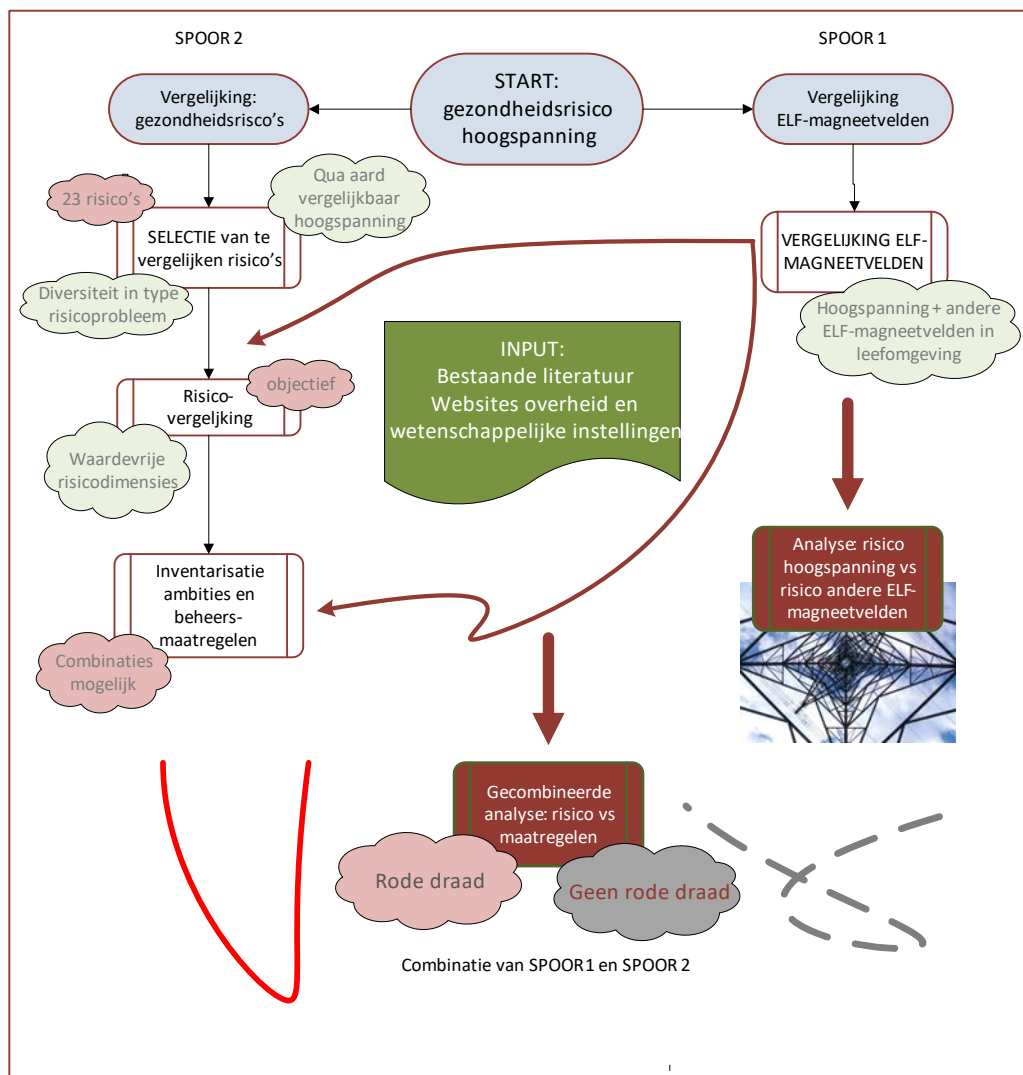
SPOOR 2

SPOOR 1

START: gezondheidsrisico hoogspanning

Vergelijking: gezondheidsrisco's

Vergelijking ELF-magneetvelden

23 risico's

Qua aard vergelijkbaar hoogspanning

SELECTIE van te vergelijken risico's

Diversiteit in type risicoprobleem

VERGELIJKING ELF-MAGNEETVELDEN

Hoogspanning + andere ELF-magneetvelden in leefomgeving

INPUT: Bestaande literatuur Websites overheid en wetenschappelijke instellingen

Risico-vergeljking

objectief

Waardevrije risicodimensies

Analyse: risico hoogspanning vs risico andere ELF-magneetvelden

Inventarisatie ambities en beheers-maatregelen

Combinaties mogelijk

Gecombineerde analyse: risico vs maatregelen

Rode draad

Geen rode draad

Combinatie van SPOOR1 en SPOOR 2